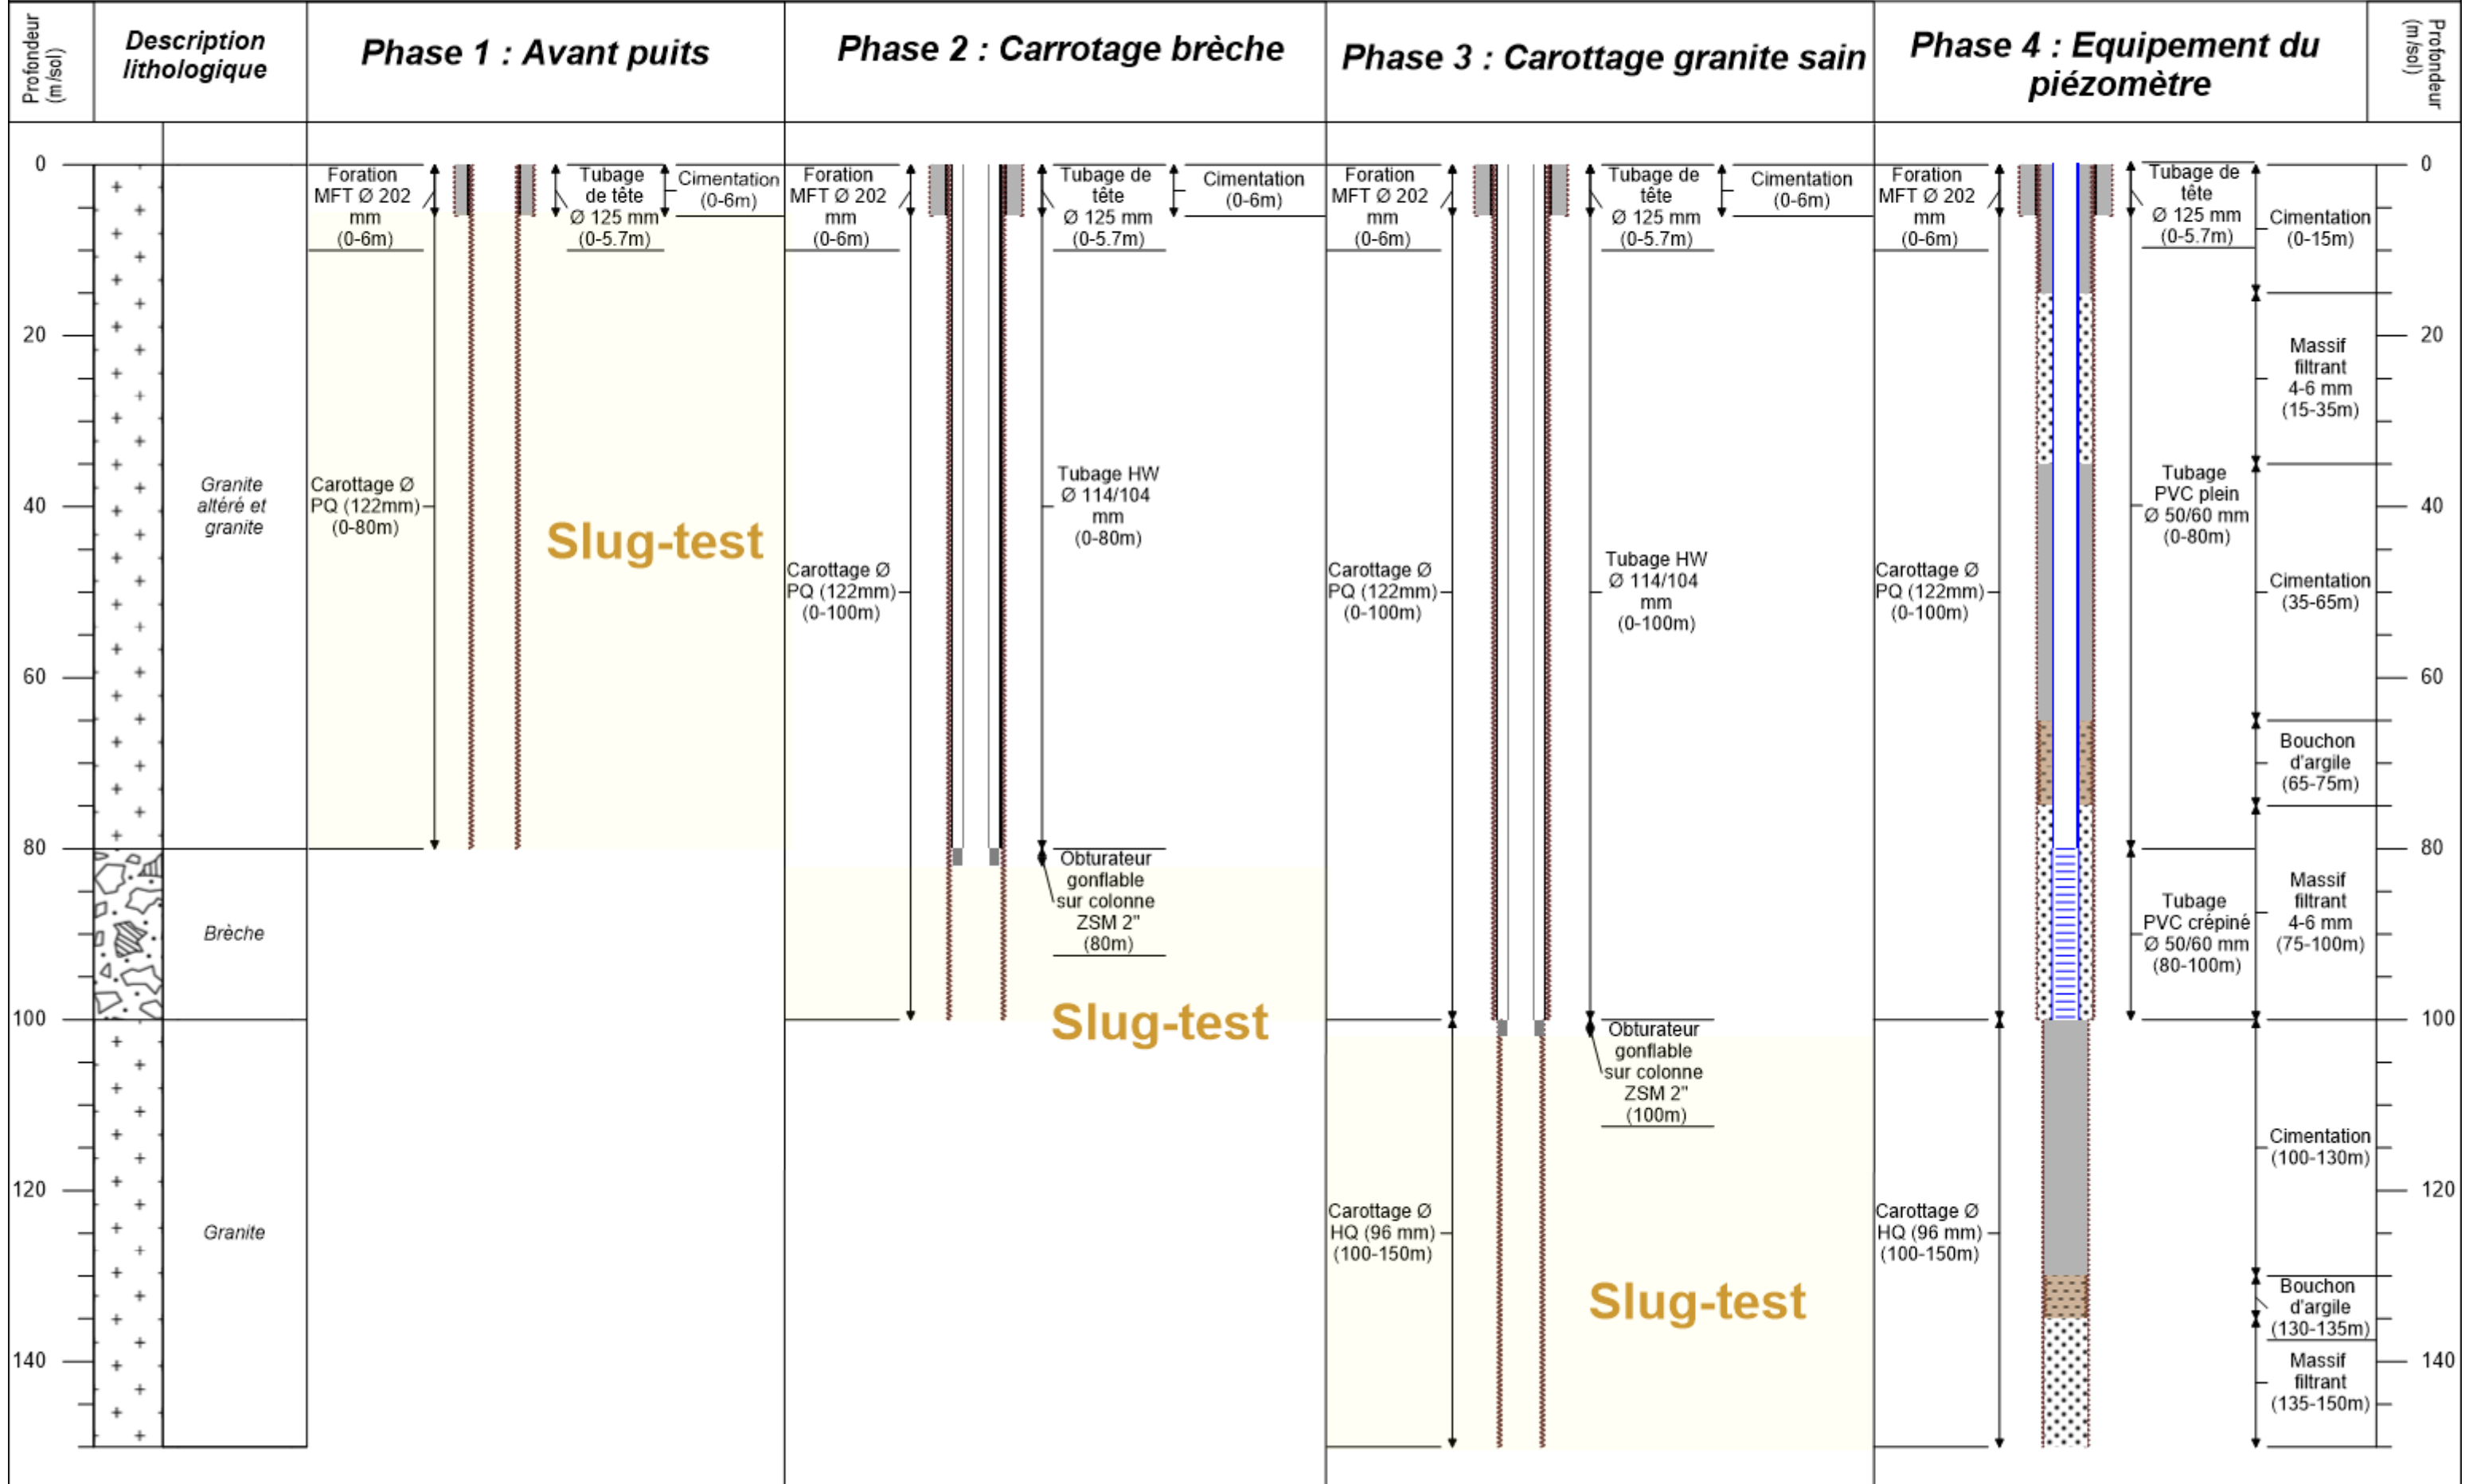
Profondeur (m/sol)

Description lithologique

Phase 1 : Avant puits

Phase 2 : Carrotage brèche

Phase 3 : Carottage granite sain

Phase 4 : Equipement du piézomètre

Profondeur (m/sol)

0
20
40
60
80
100
120
140

Granite altéré et granite
Brèche
Granite

Foration MFT Ø 202 mm (0-6m)
Tubage de tête Ø 125 mm (0-5.7m)
Cimentation (0-6m)
Carottage Ø PQ (122mm) (0-80m)
Slug-test

Foration MFT Ø 202 mm (0-6m)
Tubage de tête Ø 125 mm (0-5.7m)
Cimentation (0-6m)
Tubage HW Ø 114/104 mm (0-80m)
Carottage Ø PQ (122mm) (0-100m)
Obturateur gonflable sur colonne ZSM 2" (80m)
Slug-test

Foration MFT Ø 202 mm (0-6m)
Tubage de tête Ø 125 mm (0-5.7m)
Cimentation (0-6m)
Tubage HW Ø 114/104 mm (0-100m)
Carottage Ø PQ (122mm) (0-100m)
Obturateur gonflable sur colonne ZSM 2" (100m)
Carottage Ø HQ (96 mm) (100-150m)
Slug-test

Foration MFT Ø 202 mm (0-6m)
Tubage de tête Ø 125 mm (0-5.7m)
Cimentation (0-15m)
Massif filtrant 4-6 mm (15-35m)
Tubage PVC plein Ø 50/60 mm (0-80m)
Cimentation (35-65m)
Carottage Ø PQ (122mm) (0-100m)
Bouchon d'argile (65-75m)
Massif filtrant 4-6 mm (75-100m)
Tubage PVC crépiné Ø 50/60 mm (80-100m)
Cimentation (100-130m)
Carottage Ø HQ (96 mm) (100-150m)
Bouchon d'argile (130-135m)
Massif filtrant (135-150m)

0
20
40
60
80
100
120
140